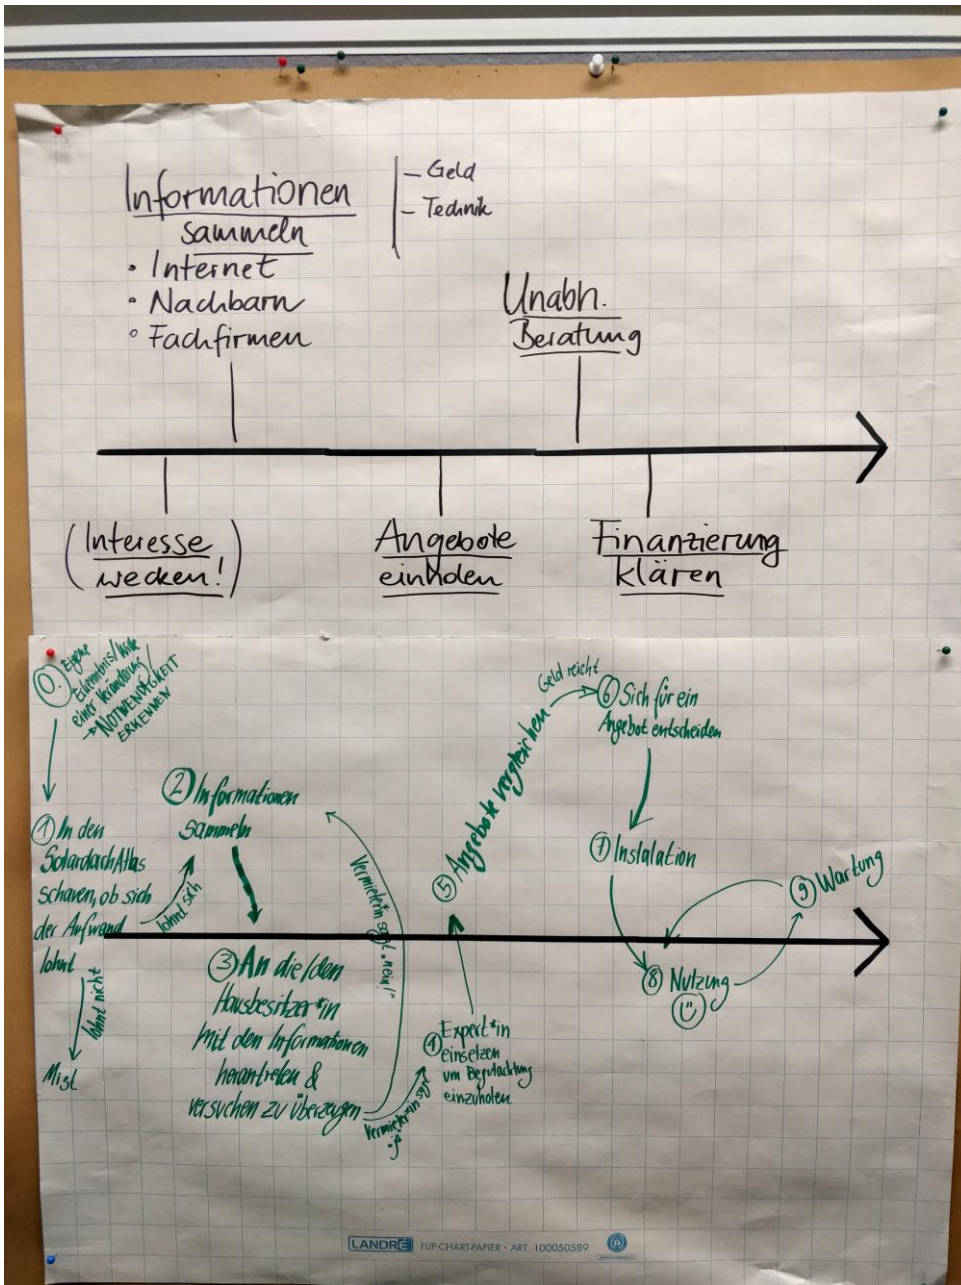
Informationen sammeln
- Geld
- Technik
• Internet
• Nachbarn
• Fachfirmen

Unabh. Beratung

(Interesse wecken!)

Angebote einholen

Finanzierung klären

0. Eigene Erkenntnis/Idee einer Veränderung → NOTWENDIGKEIT ERKENNEN

1. In den SolardachAtlas schauen, ob sich der Aufwand lohnt

lohnt sich

lohnt nicht

Mist

2. Informationen sammeln

3. An die/den Hausbesitzer*in mit den Informationen herantreten & versuchen zu überzeugen

Vermieter*in sagt „nein!"

Vermieter*in sagt „ja"

4. Expert*in einsetzen um Begutachtung einzuholen

5. Angebote vergleichen

Geld reicht

6. Sich für ein Angebot entscheiden

7. Instalation

8. Nutzung

9. Wartung

LANDRÉ FLIP-CHART-PAPIER · ART. 100050589